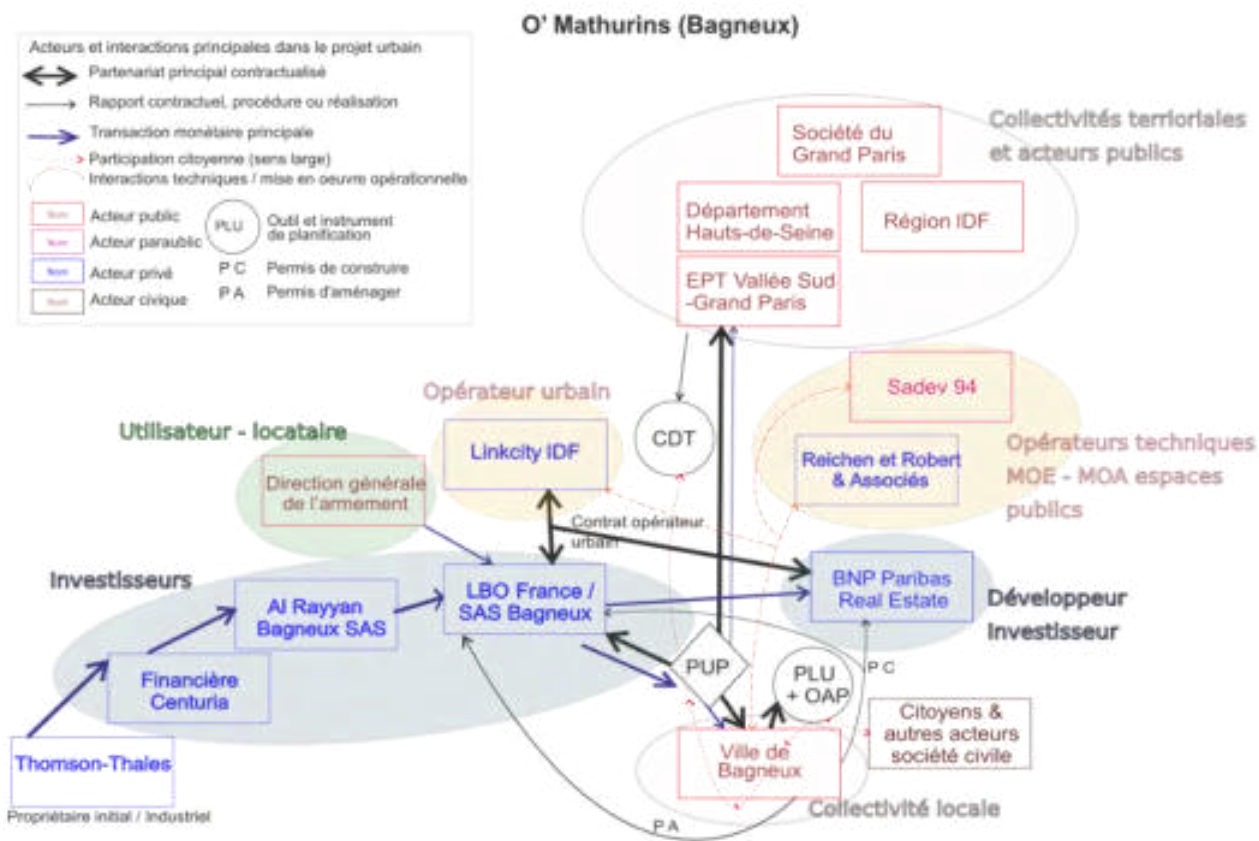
O' Mathurins (Bagneux)

Acteurs et interactions principales dans le projet urbain
Partenariat principal contractualisé
Rapport contractuel, procédure ou réalisation
Transaction monétaire principale
Participation citoyenne (sens large)
Interactions techniques / mise en oeuvre opérationnelle
Acteur public
Acteur parapublic
Acteur privé
Acteur civique
PLU Outil et instrument de planification
P C Permis de construire
P A Permis d'aménager

Collectivités terriorlales et acteurs publics
Société du Grand Paris
Département Hauts-de-Seine
Région IDF
EPT Vallée Sud -Grand Paris
Sadev 94
Opérateur urbain
Linkcity IDF
CDT
Utilisateur - locataire
Direction générale de l'armement
Reichen et Robert & Associés
Opérateurs techniques MOE - MOA espaces publics
Contrat opérateur urbain
Investisseurs
Al Rayyan Bagneux SAS
LBO France / SAS Bagneux
BNP Paribas Real Estate
Développeur Investisseur
Financière Centuria
PUP
PLU + OAP
P C
Citoyens & autres acteurs société civile
Thomson-Thales
Ville de Bagneux
Propriétaire initial / Industriel
Collectivité locale
P A